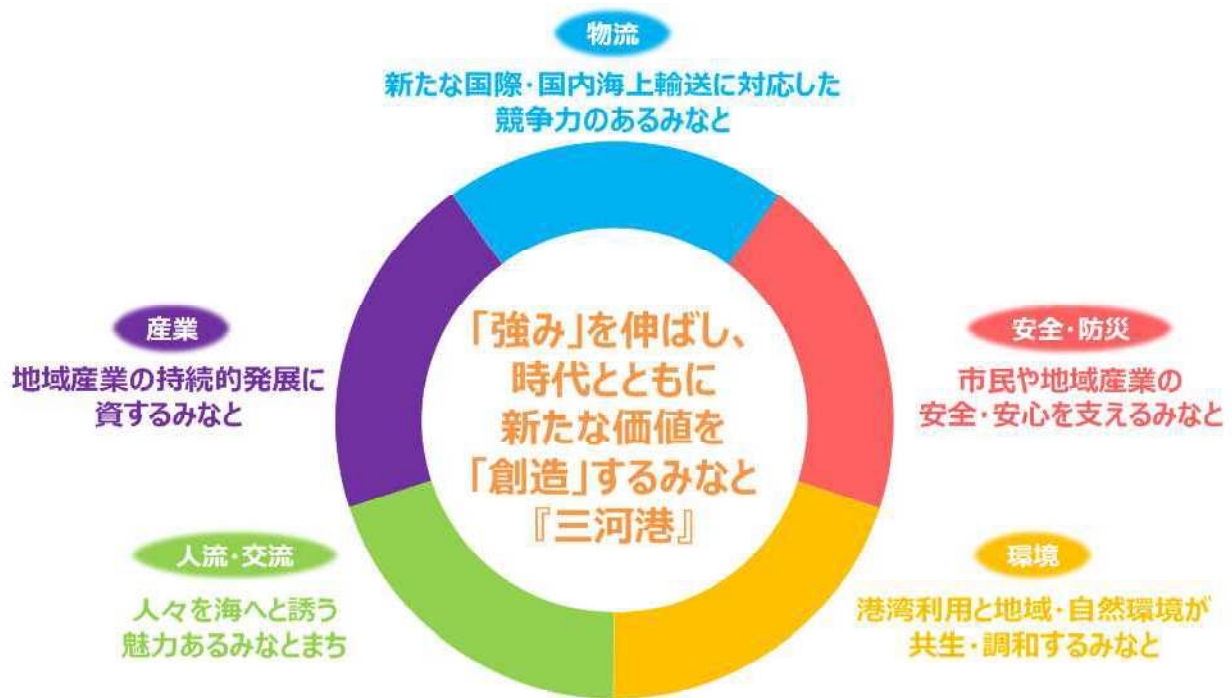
物流

新たな国際・国内海上輸送に対応した競争力のあるみなと

産業

地域産業の持続的発展に資するみなと

「強み」を伸ばし、時代とともに新たな価値を「創造」するみなと『三河港』

安全・防災

市民や地域産業の安全・安心を支えるみなと

人流・交流

人々を海へと誘う魅力あるみなとまち

環境

港湾利用と地域・自然環境が共生・調和するみなと